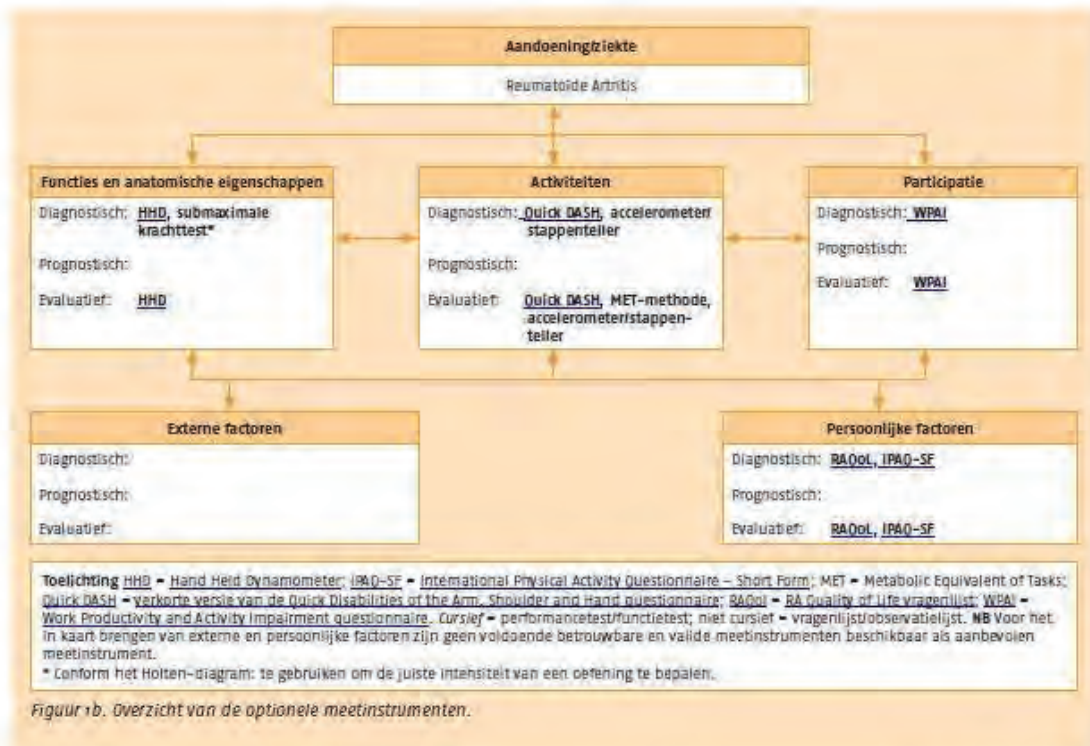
Aandoening/ziekte

Reumatoide Artritis

Functies en anatomische eigenschappen

Diagnostisch: HHD, submaximale krachttest*

Prognostisch:

Evaluatief: HHD

Activiteiten

Diagnostisch: Quick DASH, accelerometer/ stappenteller

Prognostisch:

Evaluatief: Quick DASH, MET-methode, accelerometer/stappenteller

Participatie

Diagnostisch: WPAI

Prognostisch:

Evaluatief: WPAI

Externe factoren

Diagnostisch:

Prognostisch:

Evaluatief:

Persoonlijke factoren

Diagnostisch: RAQoL, IPAQ-SF

Prognostisch:

Evaluatief: RAQoL, IPAQ-SF

Toelichting HHD = Hand Held Dynamometer; IPAQ-SF = International Physical Activity Questionnaire – Short Form; MET = Metabolic Equivalent of Tasks; Quick DASH = verkorte versie van de Quick Disabilities of the Arm, Shoulder and Hand questionnaire; RAQoL = RA Quality of Life vragenlijst; WPAI = Work Productivity and Activity Impairment questionnaire. Cursief = performancetest/functietest; niet cursief = vragenlijst/observatielijst. NB Voor het in kaart brengen van externe en persoonlijke factoren zijn geen voldoende betrouwbare en valide meetinstrumenten beschikbaar als aanbevolen meetinstrument.
* Conform het Holten-diagram: te gebruiken om de juiste intensiteit van een oefening te bepalen.

Figuur 1b. Overzicht van de optionele meetinstrumenten.